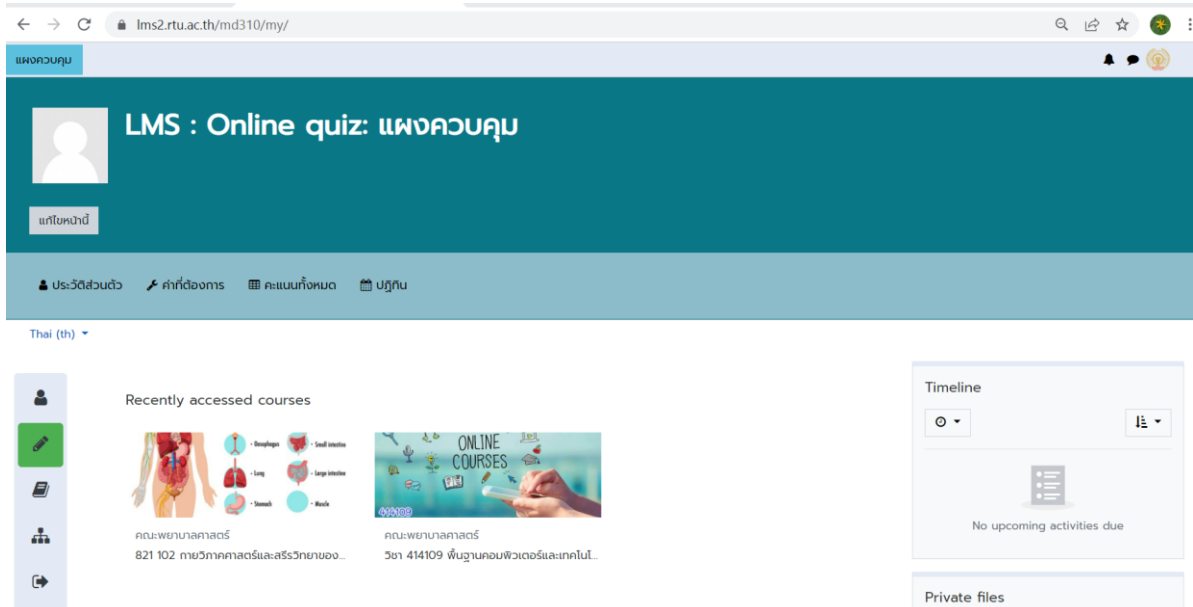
lms2.rtu.ac.th/md310/my/

แผงควบคุม

LMS : Online quiz: แผงควบคุม

แก้ไขหน้านี้

ประวัติส่วนตัว ค่าที่ต้องการ คะแนนทั้งหมด ปฏิทิน

Thai (th)

Recently accessed courses

Oesophagus Small intestine Lung Large intestine Stomach Muscle

คณะพยาบาลศาสตร์
821 102 กายวิภาคศาสตร์และสรีรวิทยาของ...

ONLINE COURSES
414109

คณะพยาบาลศาสตร์
วิชา 414109 พื้นฐานคอมพิวเตอร์และเทคโนโ...

Timeline

No upcoming activities due

Private files